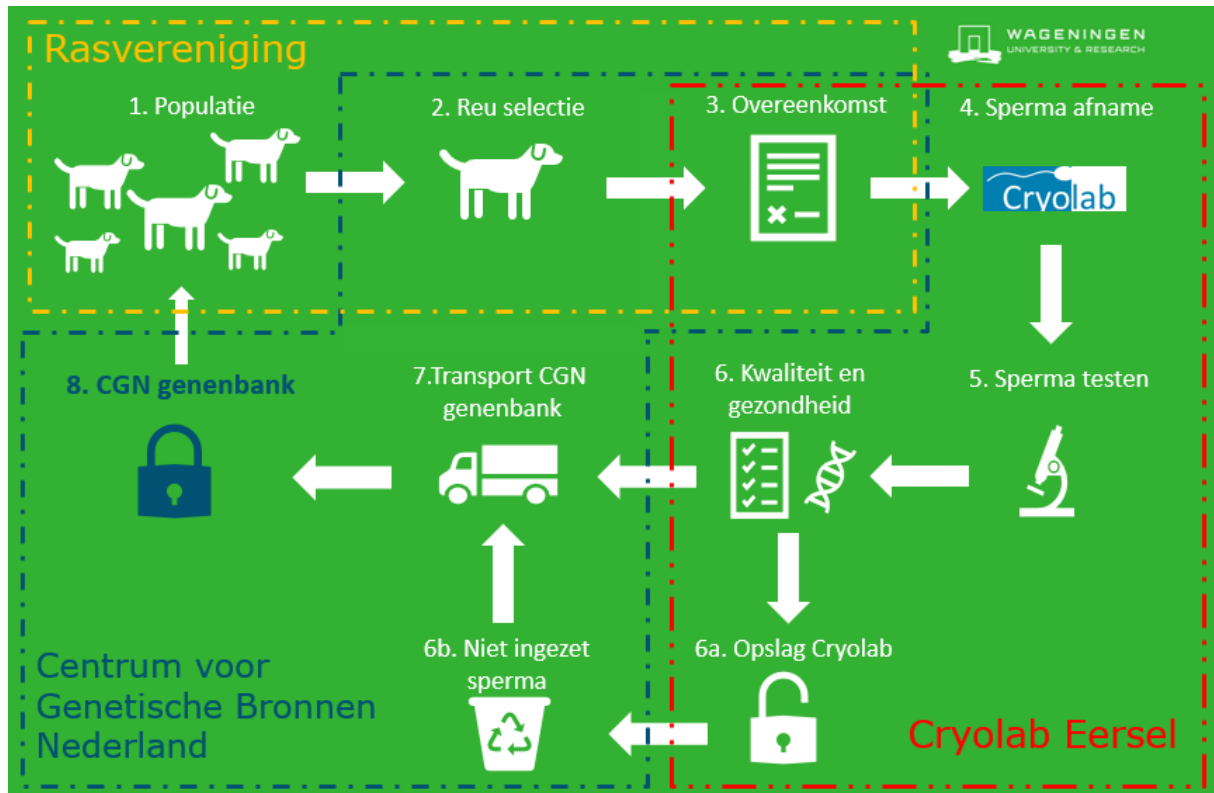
Rasvereniging

WAGENINGEN
UNIVERSITY & RESEARCH

1. Populatie

2. Reu selectie

3. Overeenkomst

4. Sperma afname

Cryolab

5. Sperma testen

6. Kwaliteit en gezondheid

7.Transport CGN genenbank

8. CGN genenbank

6a. Opslag Cryolab

6b. Niet ingezet sperma

Centrum voor Genetische Bronnen Nederland

Cryolab Eersel